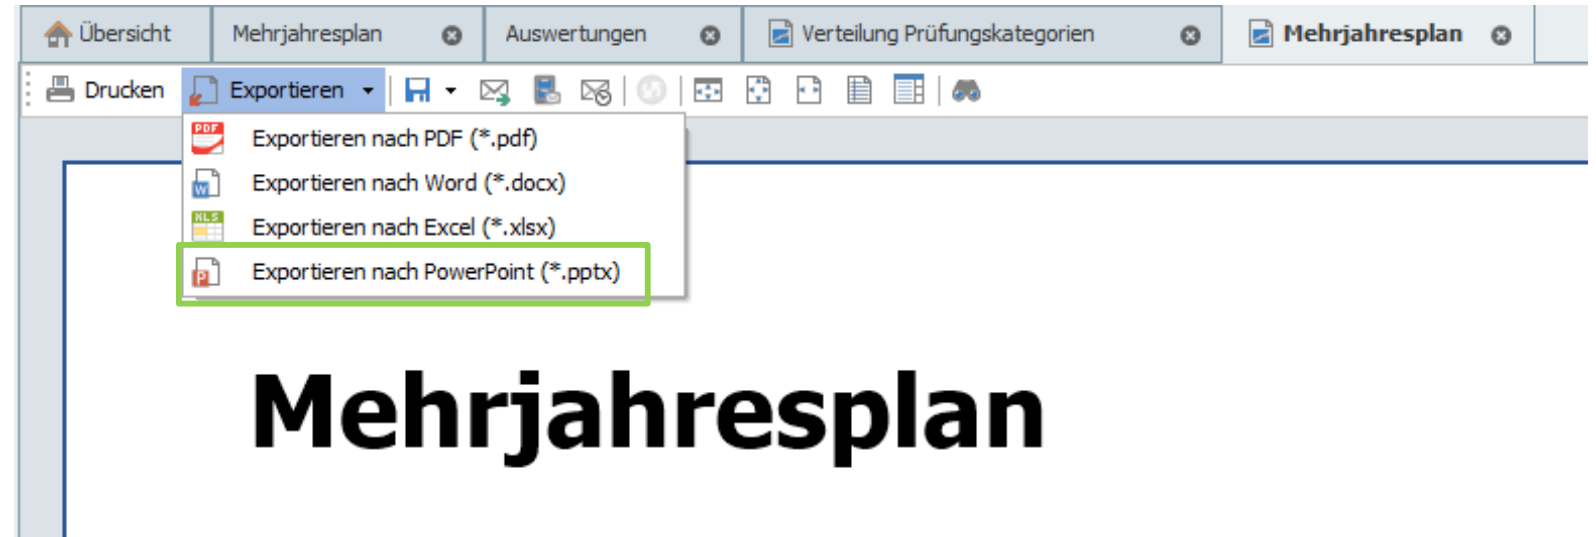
Übersicht | Mehrjahresplan | Auswertungen | Verteilung Prüfungskategorien | Mehrjahresplan

Drucken | Exportieren

PDF Exportieren nach PDF (*.pdf)
Exportieren nach Word (*.docx)
XLS Exportieren nach Excel (*.xlsx)
Exportieren nach PowerPoint (*.pptx)

Mehrjahresplan